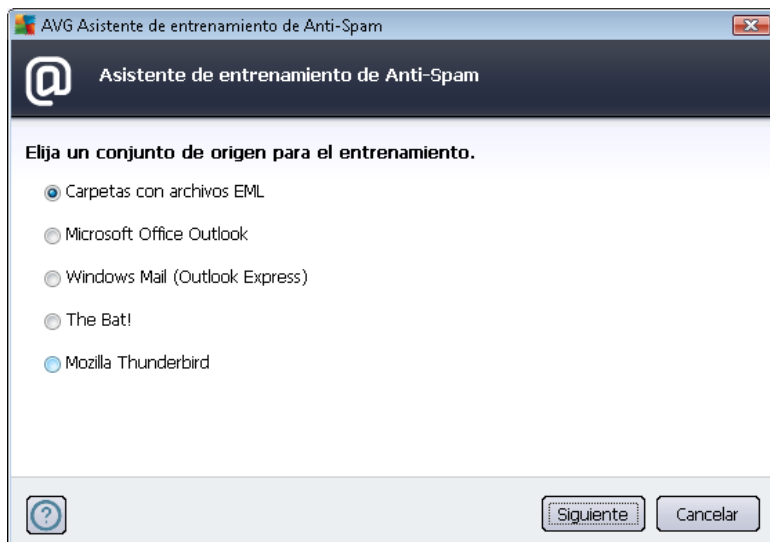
AVG Asistente de entrenamiento de Anti-Spam

@ Asistente de entrenamiento de Anti-Spam

Elija un conjunto de origen para el entrenamiento.

Carpetas con archivos EML

Microsoft Office Outlook

Windows Mail (Outlook Express)

The Bat!

Mozilla Thunderbird

?

Siguiente

Cancelar